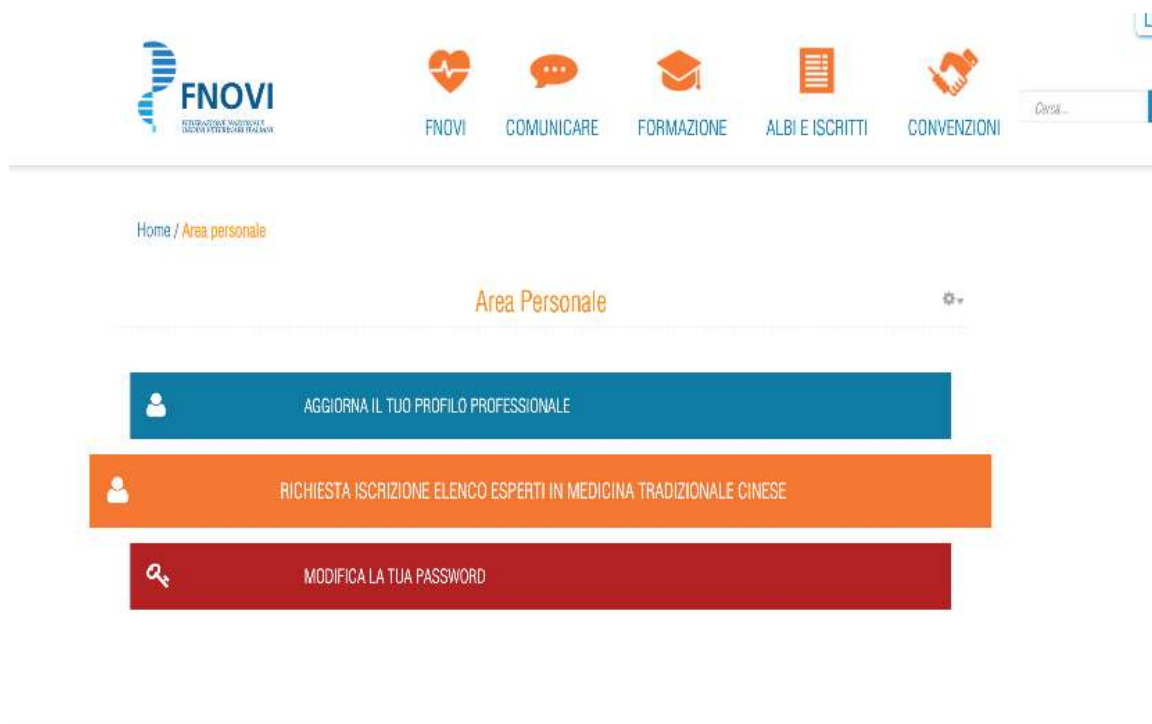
FNOVI
FEDERAZIONE NAZIONALE ORDINI VETERINARI ITALIANI

FNOVI COMUNICARE FORMAZIONE ALBI E ISCRITTI CONVENZIONI

Cerca...

Home / Area personale

Area Personale

AGGIORNA IL TUO PROFILO PROFESSIONALE

RICHIESTA ISCRIZIONE ELENCO ESPERTI IN MEDICINA TRADIZIONALE CINESE

MODIFICA LA TUA PASSWORD